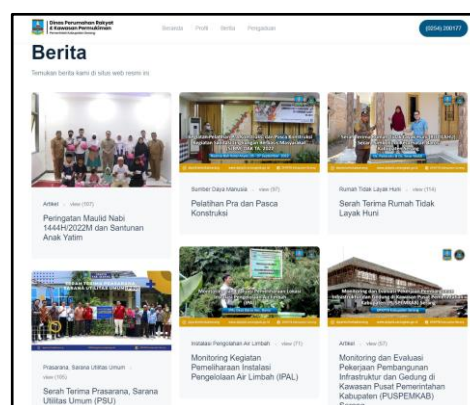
Dinas Perumahan Rakyat & Kawasan Permukiman

Beranda Profil Berita Pengaduan

(0254) 200177

Berita

Temukan berita kami di situs web resmi ini

Artikel · view (107)

Peringatan Maulid Nabi 1444H/2022M dan Santunan Anak Yatim

Sumber Daya Manusia · view (97)

Pelatihan Pra dan Pasca Konstruksi

Rumah Tidak Layak Huni · view (114)

Serah Terima Rumah Tidak Layak Huni

Prasarana, Sarana Utilitas Umum · view (105)

Serah Terima Prasarana, Sarana Utilitas Umum (PSU)

Instalasi Pengolahan Air Limbah · view (71)

Monitoring Kegiatan Pemeliharaan Instalasi Pengelolaan Air Limbah (IPAL)

Artikel · view (67)

Monitoring dan Evaluasi Pekerjaan Pembangunan Infrastruktur dan Gedung di Kawasan Pusat Pemerintahan Kabupaten (PUSPEMKAB) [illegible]